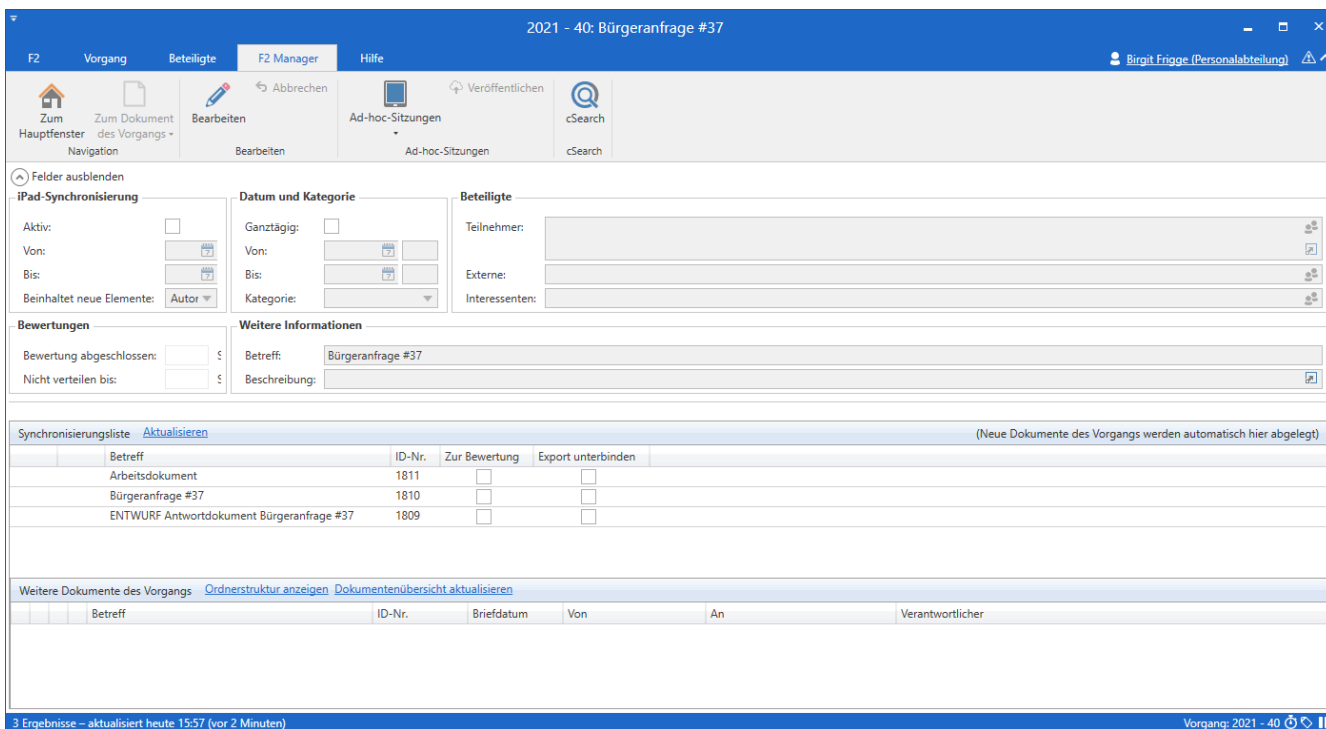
2021 - 40: Bürgeranfrage #37

F2 Vorgang Beteiligte F2 Manager Hilfe

Birgit Frigge (Personalabteilung)

Zum Hauptfenster
Zum Dokument des Vorgangs
Navigation

Bearbeiten
Abbrechen
Bearbeiten

Ad-hoc-Sitzungen
Veröffentlichen
Ad-hoc-Sitzungen

cSearch
cSearch

Felder ausblenden

iPad-Synchronisierung
Aktiv:
Von:
Bis:
Beinhaltet neue Elemente: Autor

Datum und Kategorie
Ganztägig:
Von:
Bis:
Kategorie:

Beteiligte
Teilnehmer:
Externe:
Interessenten:

Bewertungen
Bewertung abgeschlossen:
Nicht verteilen bis:

Weitere Informationen
Betreff: Bürgeranfrage #37
Beschreibung:

Synchronisierungsliste Aktualisieren (Neue Dokumente des Vorgangs werden automatisch hier abgelegt)

| Betreff | ID-Nr. | Zur Bewertung | Export unterbinden |
|---|---|---|---|
| Arbeitsdokument | 1811 | | |
| Bürgeranfrage #37 | 1810 | | |
| ENTWURF Antwortdokument Bürgeranfrage #37 | 1809 | | |

Weitere Dokumente des Vorgangs Ordnerstruktur anzeigen Dokumentenübersicht aktualisieren

| Betreff | ID-Nr. | Briefdatum | Von | An | Verantwortlicher |
|---|---|---|---|---|---|

3 Ergebnisse – aktualisiert heute 15:57 (vor 2 Minuten)
Vorgang: 2021 - 40